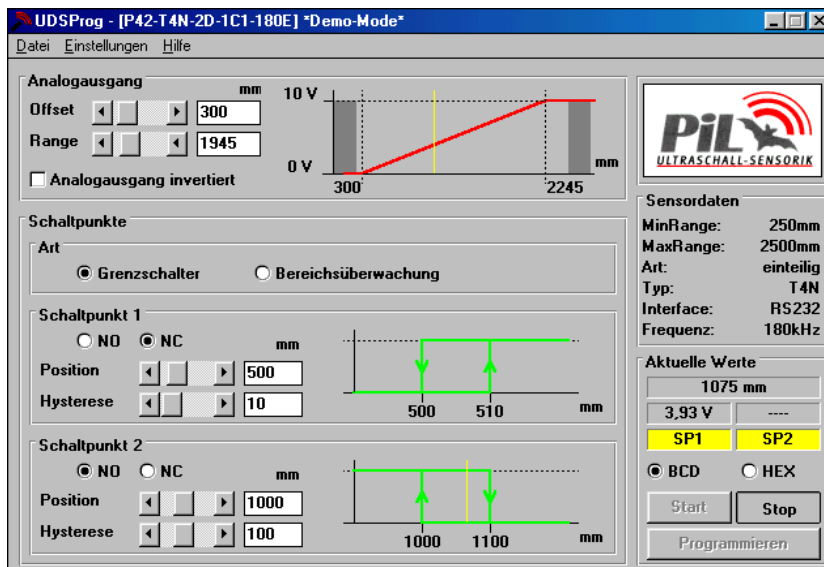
UDSProg - [P42-T4N-2D-1C1-180E] *Demo-Mode*

Datei Einstellungen Hilfe

Analogausgang
mm
Offset 300
Range 1945
Analogausgang invertiert
10 V
0 V
300
2245
mm

PiL
ULTRASCHALL-SENSORIK

Schaltpunkte
Art
Grenzschalter
Bereichsüberwachung

Schaltpunkt 1
NO NC
mm
Position 500
Hysterese 10
500 510 mm

Schaltpunkt 2
NO NC
mm
Position 1000
Hysterese 100
1000 1100 mm

Sensordaten
| MinRange: | 250mm |
|---|---|
| MaxRange: | 2500mm |
| Art: | einteilig |
| Typ: | T4N |
| Interface: | RS232 |
| Frequenz: | 180kHz |

Aktuelle Werte
1075 mm
3,93 V
----
SP1
SP2
BCD
HEX
Start
Stop
Programmieren